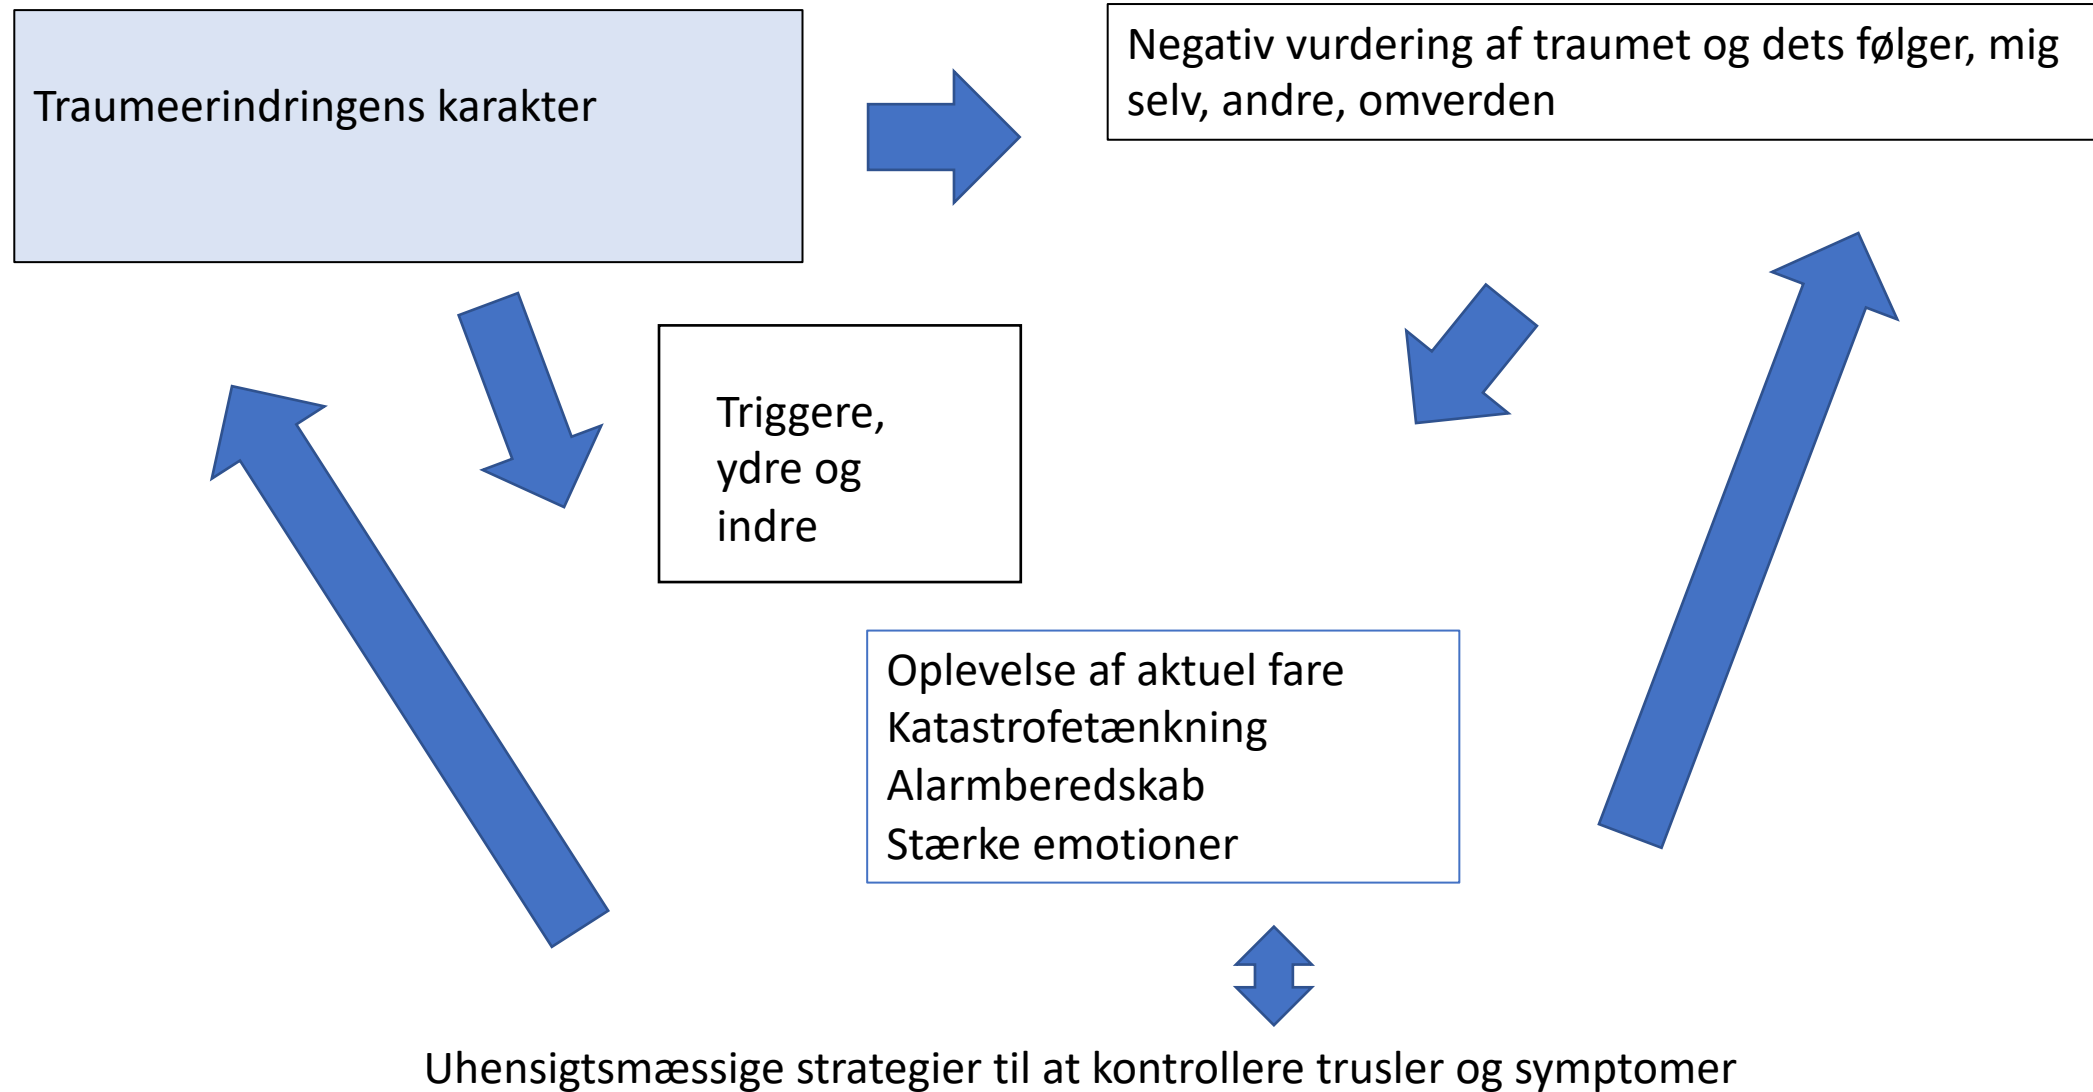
Traumeerindringens karakter

Negativ vurdering af traumet og dets følger, mig selv, andre, omverden

Triggere, ydre og indre

Oplevelse af aktuel fare
Katastrofetænkning
Alarmberedskab
Stærke emotioner

Uhensigtsmæssige strategier til at kontrollere trusler og symptomer